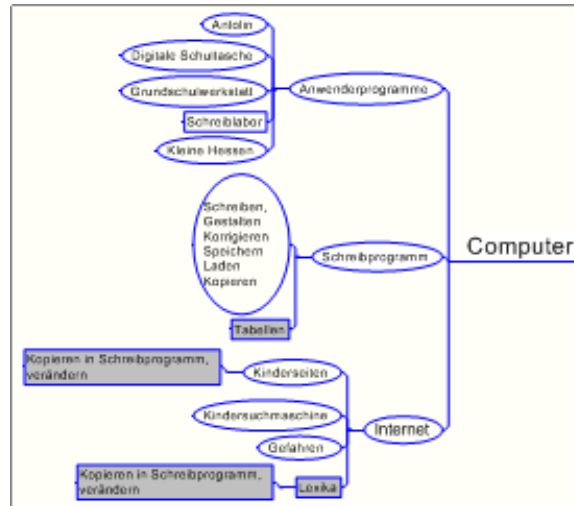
Antolin

Digitale Schultasche

Grundschulwerkstatt

Schreiblabor

Kleine Hessen

Anwenderprogramme

Schreiben,
Gestalten
Korrigieren
Speichern
Laden
Kopieren

Schreibprogramm

Computer

Tabellen

Kopieren in Schreibprogramm, verändern

Kinderseiten

Kindersuchmaschine

Gefahren

Internet

Kopieren in Schreibprogramm, verändern

Lexika